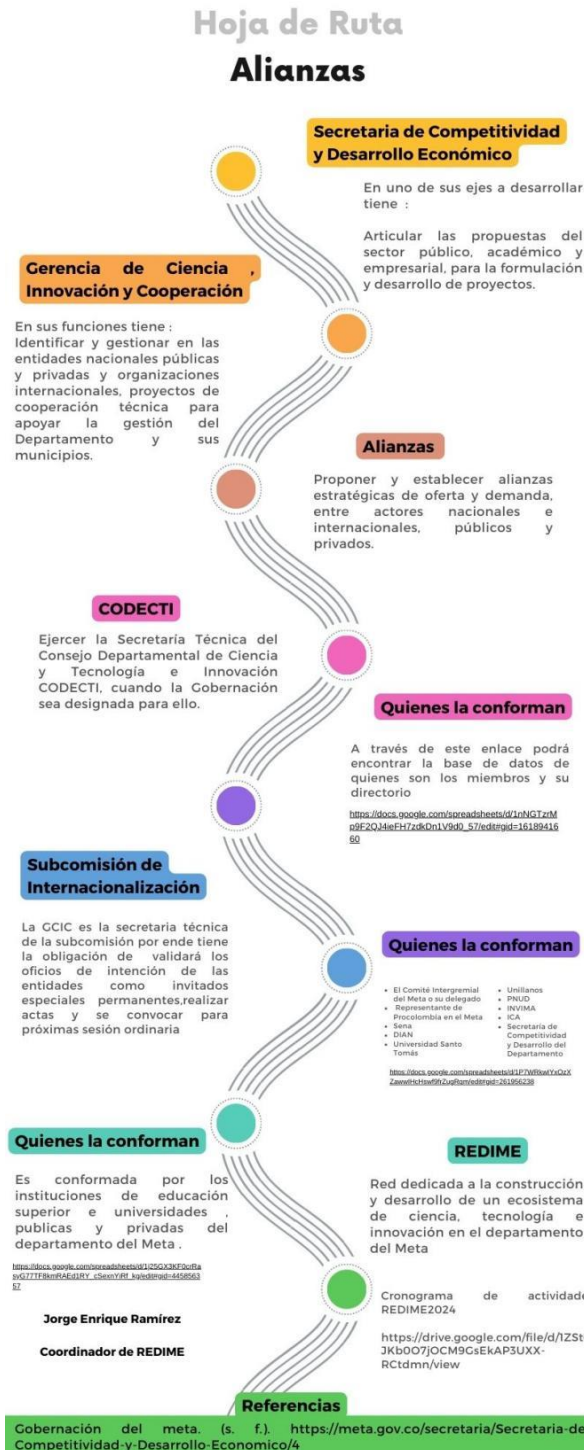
Hoja de Ruta

Alianzas

Secretaria de Competitividad y Desarrollo Económico

En uno de sus ejes a desarrollar tiene :

Articular las propuestas del sector público, académico y empresarial, para la formulación y desarrollo de proyectos.

Gerencia de Ciencia , Innovación y Cooperación

En sus funciones tiene : Identificar y gestionar en las entidades nacionales públicas y privadas y organizaciones internacionales, proyectos de cooperación técnica para apoyar la gestión del Departamento y sus municipios.

Alianzas

Proponer y establecer alianzas estratégicas de oferta y demanda, entre actores nacionales e internacionales, públicos y privados.

CODECTI

Ejercer la Secretaría Técnica del Consejo Departamental de Ciencia y Tecnología e Innovación CODECTI, cuando la Gobernación sea designada para ello.

Quienes la conforman

A través de este enlace podrá encontrar la base de datos de quienes son los miembros y su directorio

https://docs.google.com/spreadsheets/d/1nNGTzrMp9F2QJ4ieFH7zdkDn1V9d0_57/edit#gid=1618941660

Subcomisión de Internacionalización

La GCIC es la secretaria técnica de la subcomisión por ende tiene la obligación de validará los oficios de intención de las entidades como invitados especiales permanentes,realizar actas y se convocar para próximas sesión ordinaria

Quienes la conforman

- El Comité Intergremial del Meta o su delegado
- Representante de Procolombia en el Meta
- Sena
- DIAN
- Universidad Santo Tomás
- Unillanos
- PNUD
- INVIMA
- ICA
- Secretaria de Competitividad y Desarrollo del Departamento

https://docs.google.com/spreadsheets/d/1P7WRkwYxOzXZawwlHcHswf9h2ugRqm/edit#gid=261956238

Quienes la conforman

Es conformada por los instituciones de educación superior e universidades , publicas y privadas del departamento del Meta .

https://docs.google.com/spreadsheets/d/1j25GX3KF0crRasvG77TF8kmRAEd1RY_cSexnYiRf_kg/edit#gid=445856357

Jorge Enrique Ramírez

Coordinador de REDIME

REDIME

Red dedicada a la construcción y desarrollo de un ecosistema de ciencia, tecnología e innovación en el departamento del Meta

Cronograma de actividad REDIME2024

https://drive.google.com/file/d/1ZStJKb0O7jOCM9GsEkAP3UXX-RCtdmn/view

Referencias

Gobernación del meta. (s. f.). https://meta.gov.co/secretaria/Secretaria-de-Competitividad-y-Desarrollo-Economico/4